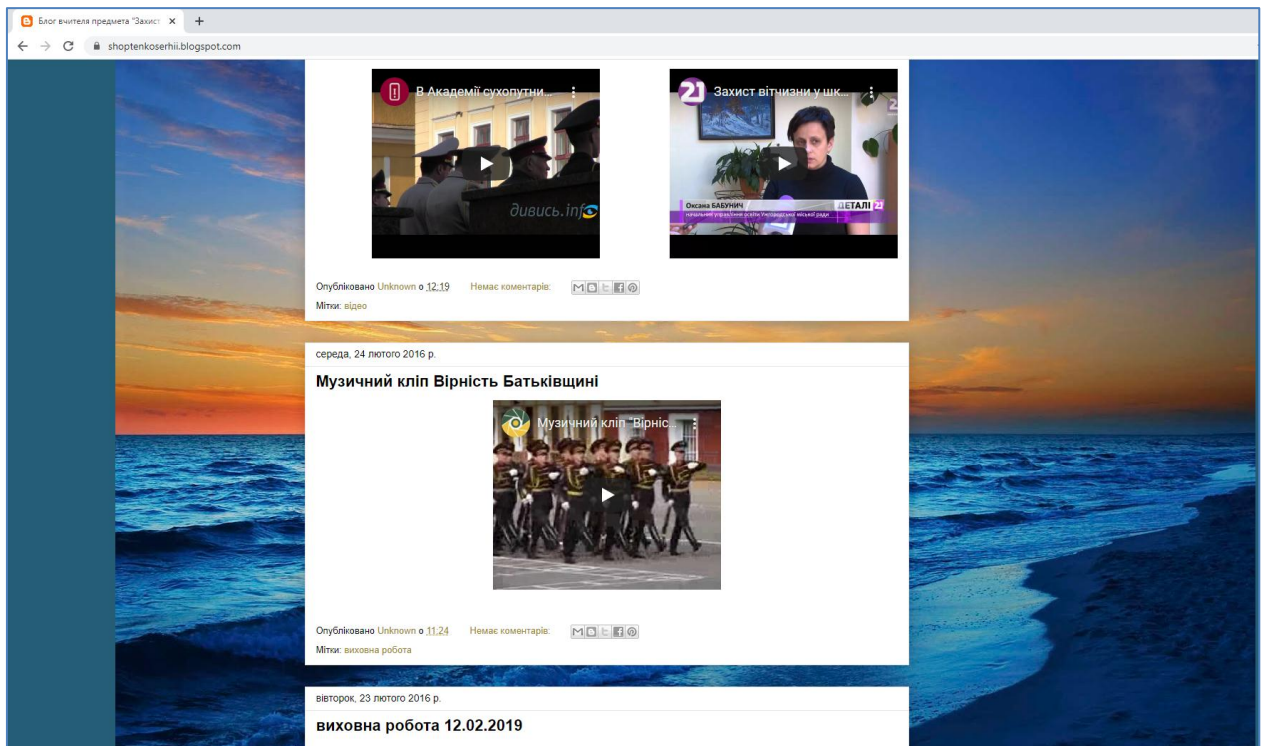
Блог вчителя предмета "Захист ×

shoptenkoserhii.blogspot.com

В Академії сухопутни...

дивись.info

21 Захист вітчизни у шк...

Оксана БАБУНИЧ
начальник управління освіти Ужгородської міської ради

ДЕТАЛІ 21

Опубліковано Unknown о 12:19   Немає коментарів:

Мітки: відео

середа, 24 лютого 2016 р.

Музичний кліп Вірність Батьківщині

Музичний кліп "Вірніс...

Опубліковано Unknown о 11:24   Немає коментарів:

Мітки: виховна робота

вівторок, 23 лютого 2016 р.

виховна робота 12.02.2019